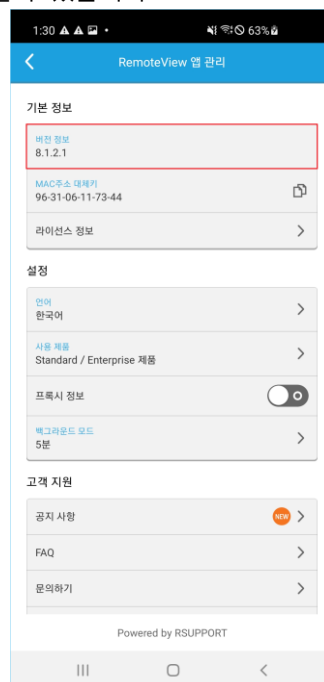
1:30 63%

RemoteView 앱 관리

기본 정보

버전 정보
8.1.2.1

MAC주소 대체키
96-31-06-11-73-44

라이선스 정보

설정

언어
한국어

사용 제품
Standard / Enterprise 제품

프록시 정보

백그라운드 모드
5분

고객 지원

공지 사항 NEW

FAQ

문의하기

Powered by RSUPPORT